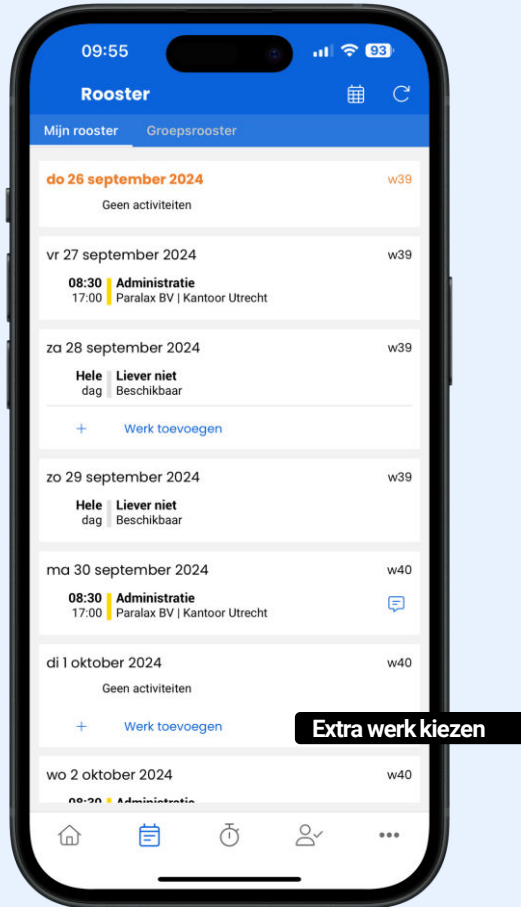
09:55 93

Rooster

Mijn rooster Groepsrooster

do 26 september 2024 w39
Geen activiteiten

vr 27 september 2024 w39
08:30 17:00 Administratie
Paralax BV | Kantoor Utrecht

za 28 september 2024 w39
Hele dag Liever niet
Beschikbaar
+ Werk toevoegen

zo 29 september 2024 w39
Hele dag Liever niet
Beschikbaar

ma 30 september 2024 w40
08:30 17:00 Administratie
Paralax BV | Kantoor Utrecht

di 1 oktober 2024 w40
Geen activiteiten
+ Werk toevoegen

Extra werk kiezen

wo 2 oktober 2024 w40
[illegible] Administratie